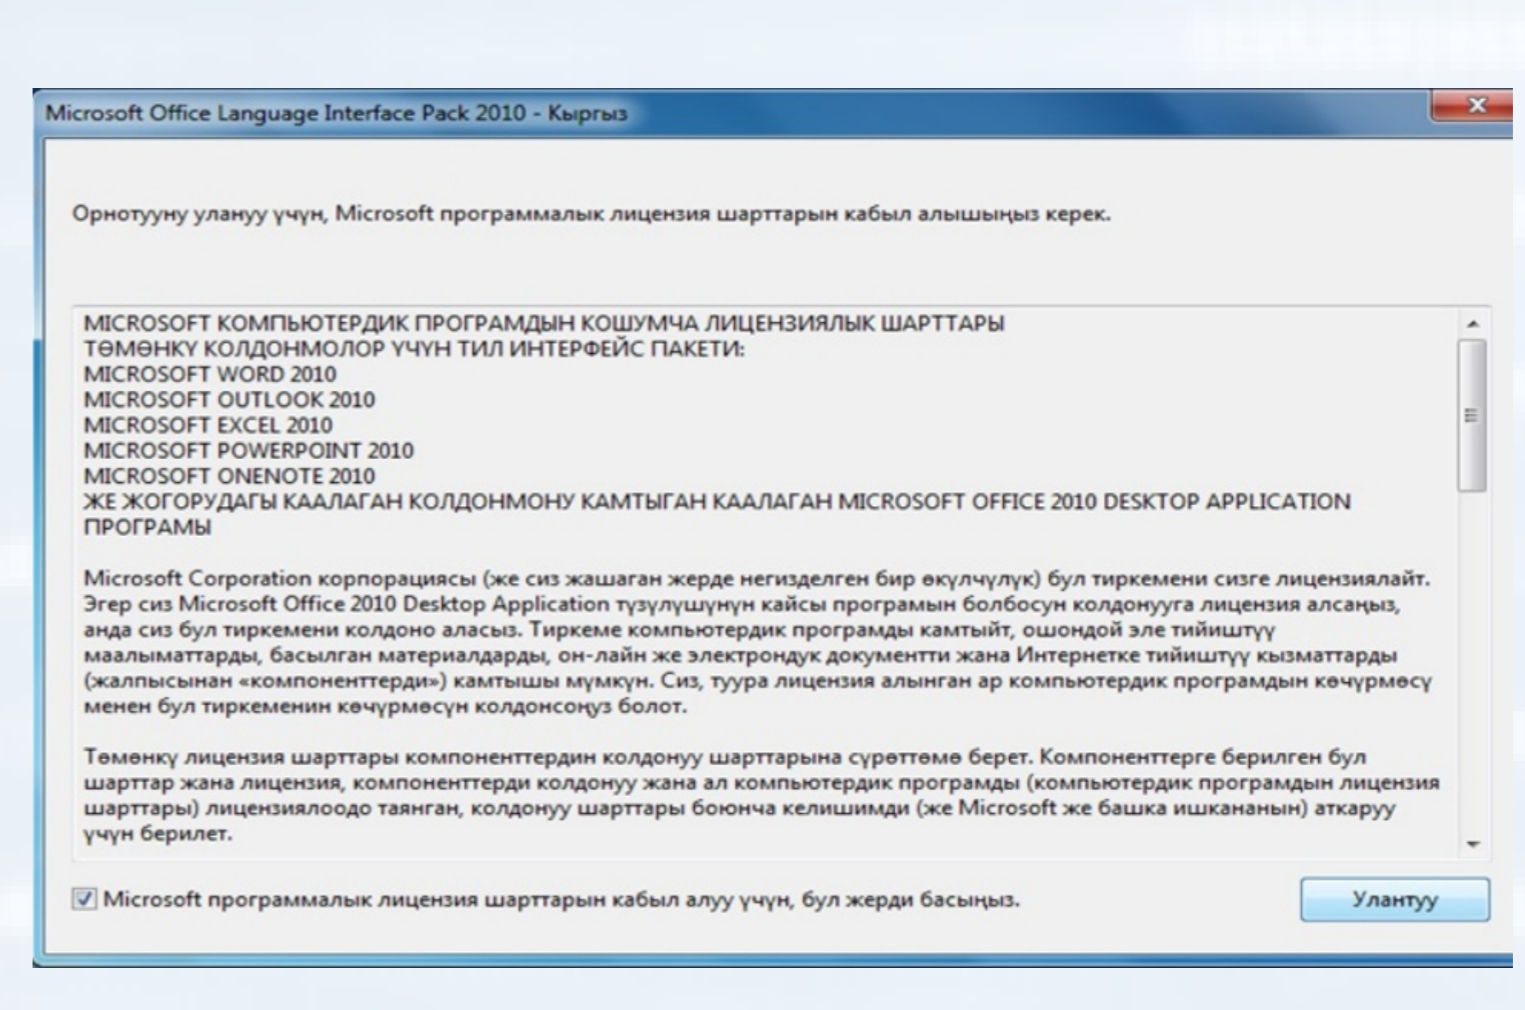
Microsoft Office Language Interface Pack 2010 - Кыргыз

Орнотууну улануу үчүн, Microsoft программалык лицензия шарттарын кабыл алышыңыз керек.

MICROSOFT КОМПЬЮТЕРДИК ПРОГРАМДЫН КОШУМЧА ЛИЦЕНЗИЯЛЫК ШАРТТАРЫ
ТӨМӨНКҮ КОЛДОНМОЛОР ҮЧҮН ТИЛ ИНТЕРФЕЙС ПАКЕТИ:
MICROSOFT WORD 2010
MICROSOFT OUTLOOK 2010
MICROSOFT EXCEL 2010
MICROSOFT POWERPOINT 2010
MICROSOFT ONENOTE 2010
ЖЕ ЖОГОРУДАГЫ КААЛАГАН КОЛДОНМОНУ КАМТЫГАН КААЛАГАН MICROSOFT OFFICE 2010 DESKTOP APPLICATION ПРОГРАМЫ

Microsoft Corporation корпорациясы (же сиз жашаган жерде негизделген бир өкүлчүлүк) бул тиркемени сизге лицензиялайт. Эгер сиз Microsoft Office 2010 Desktop Application түзүлүшүнүн кайсы програмын болбосун колдонууга лицензия алсаңыз, анда сиз бул тиркемени колдоно аласыз. Тиркеме компьютердик програмды камтыйт, ошондой эле тийиштүү маалыматтарды, басылган материалдарды, он-лайн же электрондук документти жана Интернетке тийиштүү кызматтарды (жалпысынан «компоненттерди») камтышы мүмкүн. Сиз, туура лицензия алынган ар компьютердик програмдын көчүрмөсү менен бул тиркеменин көчүрмөсүн колдонсоңуз болот.

Төмөнкү лицензия шарттары компоненттердин колдонуу шарттарына сүреттөмө берет. Компоненттерге берилген бул шарттар жана лицензия, компоненттерди колдонуу жана ал компьютердик програмды (компьютердик програмдын лицензия шарттары) лицензиялоодо таянган, колдонуу шарттары боюнча келишимди (же Microsoft же башка ишкананын) аткаруу үчүн берилет.

Microsoft программалык лицензия шарттарын кабыл алуу үчүн, бул жерди басыңыз.

Улантуу